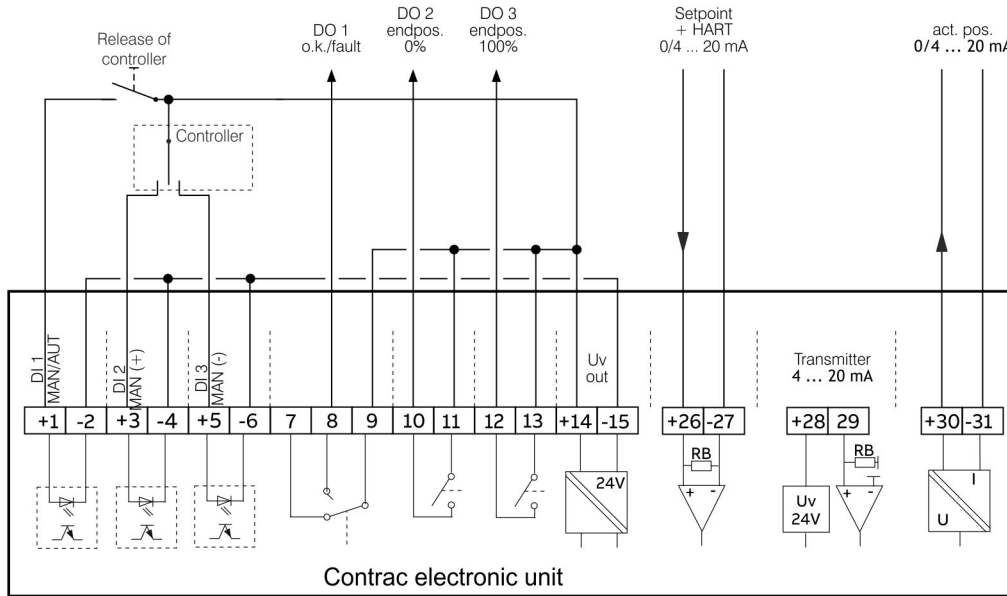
Release of controller

DO 1
o.k./fault

DO 2
endpos.
0%

DO 3
endpos.
100%

Setpoint
+ HART
0/4 ... 20 mA

act. pos.
0/4 ... 20 mA

Controller

DI 1
MAN/AUT

DI 2
MAN (+)

DI 3
MAN (-)

Uv
out

Transmitter
4 ... 20 mA

| +1 | -2 | +3 | -4 | +5 | -6 | 7 | 8 | 9 | 10 | 11 | 12 | 13 | +14 | -15 | +26 | -27 | +28 | 29 | +30 | -31 |
|---|---|---|---|---|---|---|---|---|---|---|---|---|---|---|---|---|---|---|---|---|

24V

RB
+ -

Uv
24V

RB
+ -

I
U

Contrac electronic unit